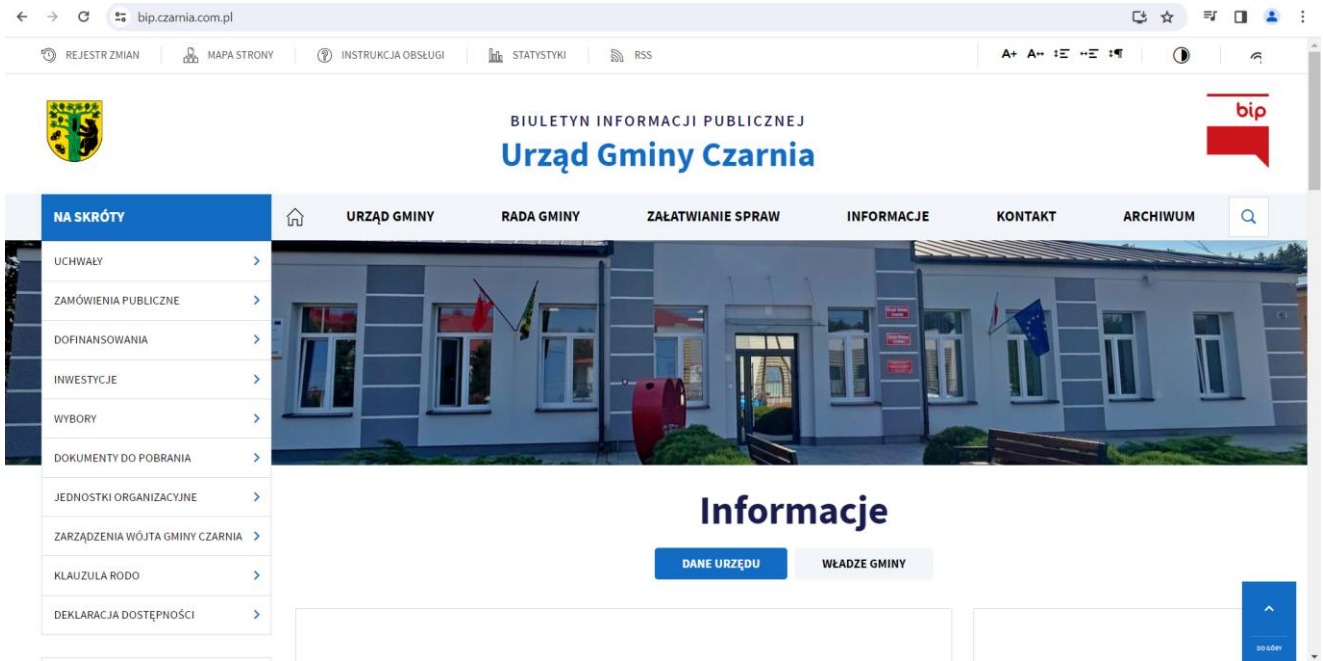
bip.czarnia.com.pl

REJESTR ZMIAN | MAPA STRONY | INSTRUKCJA OBSŁUGI | STATYSTYKI | RSS

A+ A↔

BIULETYN INFORMACJI PUBLICZNEJ
Urząd Gminy Czarnia

bip

NA SKRÓTY

URZĄD GMINY | RADA GMINY | ZAŁATWIANIE SPRAW | INFORMACJE | KONTAKT | ARCHIWUM

UCHWAŁY
ZAMÓWIENIA PUBLICZNE
DOFINANSOWANIA
INWESTYCJE
WYBORY
DOKUMENTY DO POBRANIA
JEDNOSTKI ORGANIZACYJNE
ZARZĄDZENIA WÓJTA GMINY CZARNIA
KLAUZULA RODO
DEKLARACJA DOSTĘPNOŚCI

Informacje

DANE URZĘDU | WŁADZE GMINY

DO GÓRY